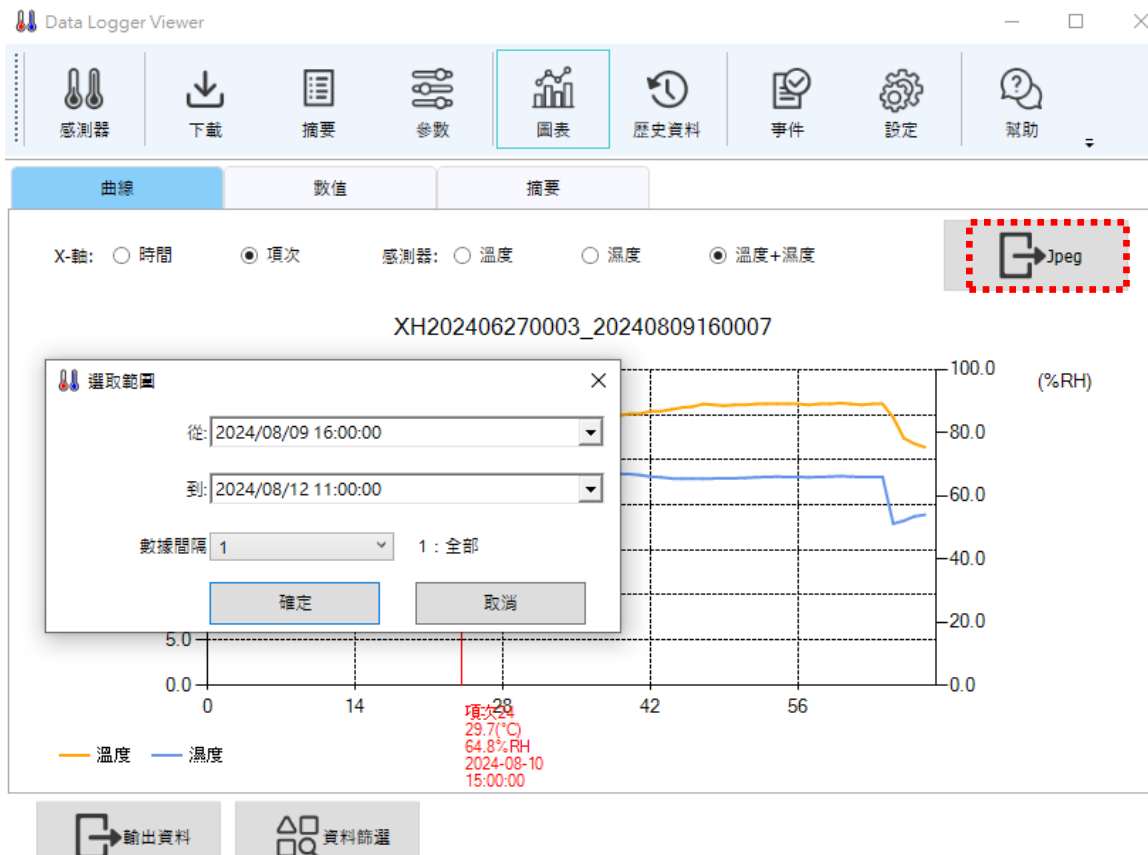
Data Logger Viewer

感測器
下載
摘要
參數
圖表
歷史資料
事件
設定
幫助

曲線
數值
摘要

X-軸: 時間 項次
感測器: 溫度 濕度 溫度+濕度

Jpeg

XH202406270003_20240809160007

選取範圍

從: 2024/08/09 16:00:00
到: 2024/08/12 11:00:00
數據間隔 1
1：全部
確定
取消

100.0
80.0
60.0
40.0
20.0
0.0
(%RH)

5.0
0.0

0
14
28
42
56

項次24
29.7(°C)
64.8%RH
2024-08-10
15:00:00

溫度
濕度

輸出資料
資料篩選